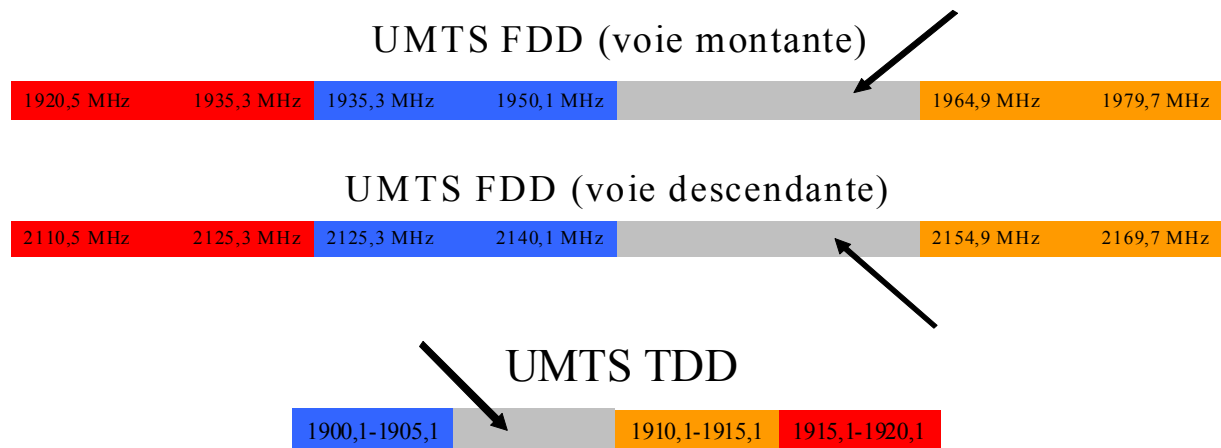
UMTS FDD (voie montante)

1920,5 MHz 1935,3 MHz 1935,3 MHz 1950,1 MHz 1964,9 MHz 1979,7 MHz

UMTS FDD (voie descendante)

2110,5 MHz 2125,3 MHz 2125,3 MHz 2140,1 MHz 2154,9 MHz 2169,7 MHz

UMTS TDD

1900,1-1905,1 1910,1-1915,1 1915,1-1920,1